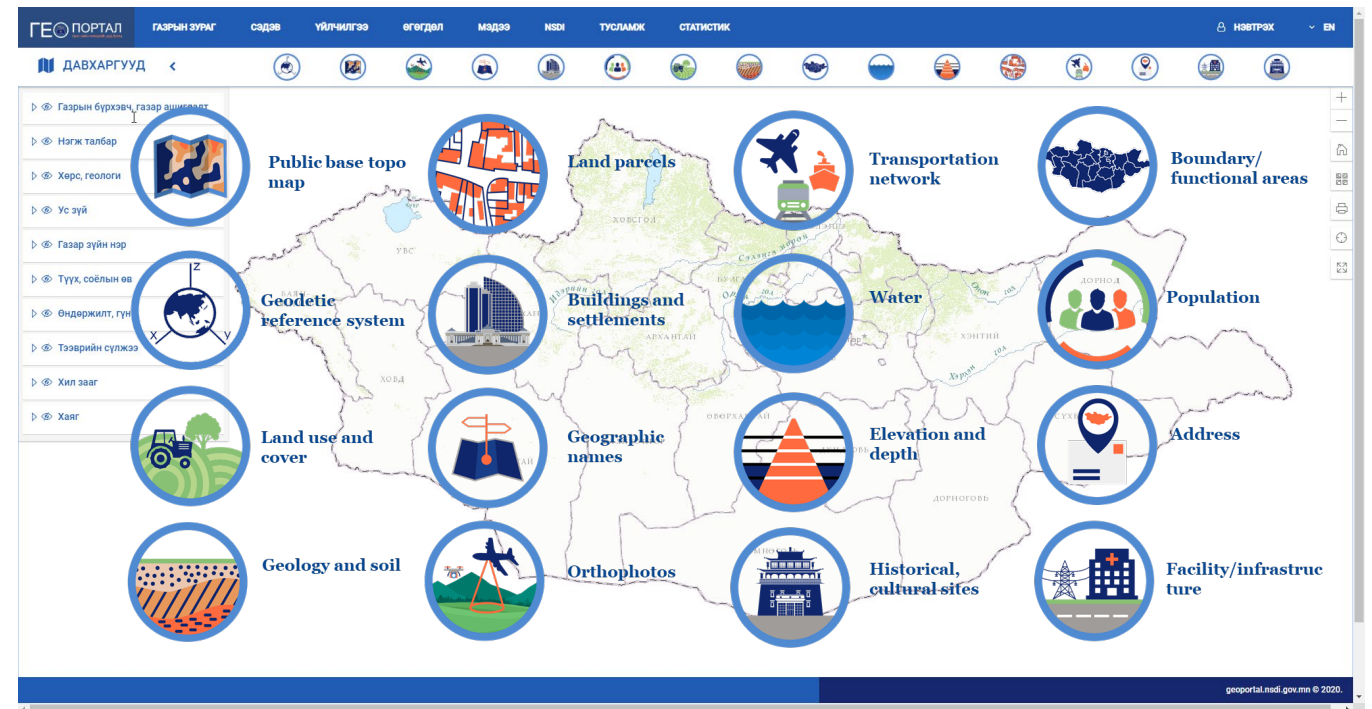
ГЕО ПОРТАЛ
ГАЗРЫН ЗУРАГ СЭДЭВ ҮЙЛЧИЛГЭЭ ӨГӨГДӨЛ МЭДЭЭ NSDI ТУСЛАМЖ СТАТИСТИК
НЭВТРЭХ
EN
ДАВХАРГУУД

Газрын бүрхэвч, газар ашиглалт
Нэгж талбар
Хөрс, геологи
Ус зүй
Газар зүйн нэр
Түүх, соёлын өв
Өндөржилт, гүн
Тээврийн сүлжээ
Хил зааг
Хаяг

Public base topo map
Land parcels
Transportation network
Boundary/ functional areas
Geodetic reference system
Buildings and settlements
Water
Population
Land use and cover
Geographic names
Elevation and depth
Address
Geology and soil
Orthophotos
Historical, cultural sites
Facility/infrastructure

ХӨВСГӨЛ
УВС
ХОВД
АРХАНГАЙ
ДОРНОД
ХЭНТИЙ
ӨВӨРХАНГАЙ
ДОРНОГОВЬ
СҮХ
Сэлэнгэ мөрөн
Хэрлэн
Онон

geoportal.nsdi.gov.mn © 2020.